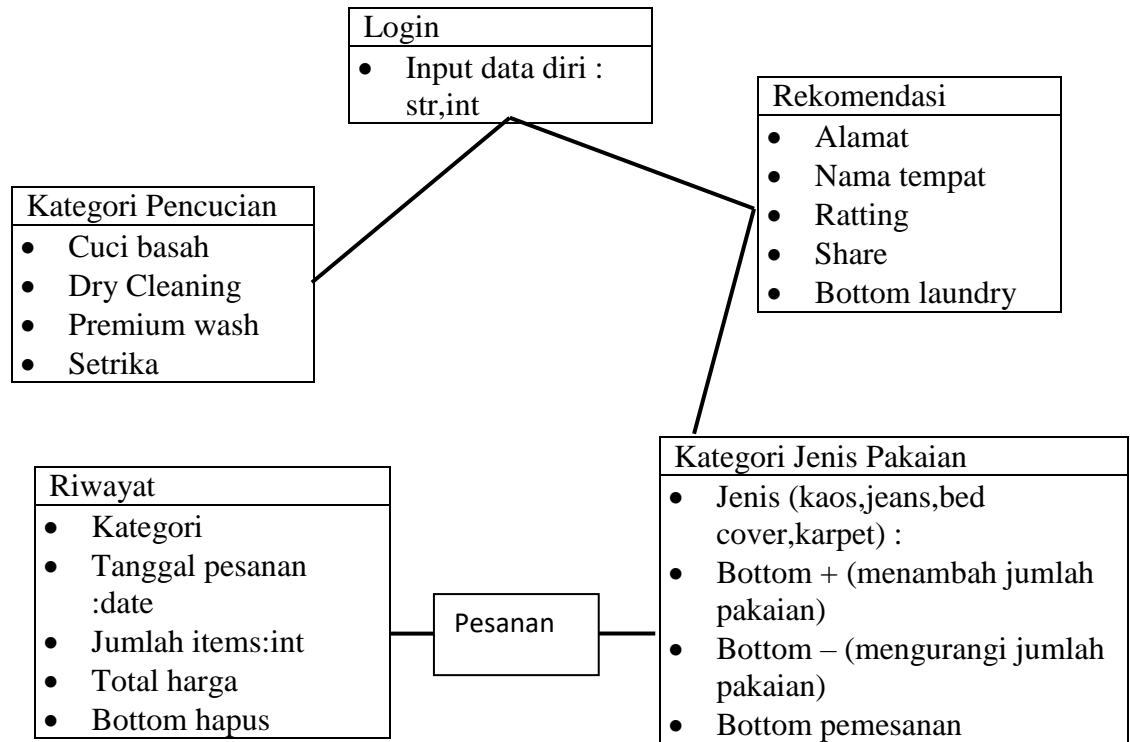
Login
- Input data diri : str,int

Rekomendasi
- Alamat
- Nama tempat
- Ratting
- Share
- Bottom laundry

Kategori Pencucian
- Cuci basah
- Dry Cleaning
- Premium wash
- Setrika

Riwayat
- Kategori
- Tanggal pesanan :date
- Jumlah items:int
- Total harga
- Bottom hapus

Pesanan

Kategori Jenis Pakaian
- Jenis (kaos,jeans,bed cover,karpet) :
- Bottom + (menambah jumlah pakaian)
- Bottom – (mengurangi jumlah pakaian)
- Bottom pemesanan